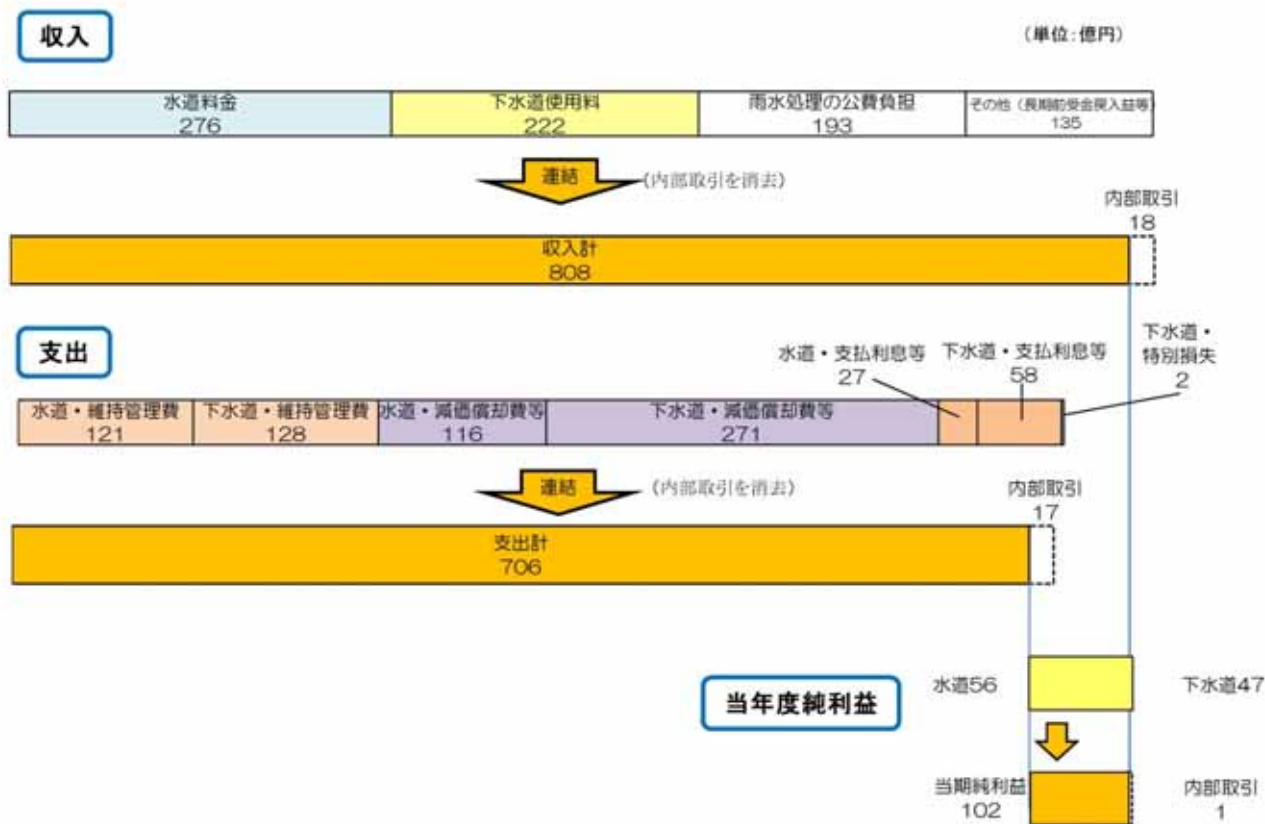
収入

（単位：億円）

水道料金
276

下水道使用料
222

雨水処理の公費負担
193

その他（長期前受金戻入益等）
135

連結

（内部取引を消去）

内部取引
18

収入計
808

支出

水道・支払利息等
27

下水道・支払利息等
58

下水道・
特別損失
2

水道・維持管理費
121

下水道・維持管理費
128

水道・減価償却費等
116

下水道・減価償却費等
271

連結

（内部取引を消去）

内部取引
17

支出計
706

水道56

下水道47

当年度純利益

当期純利益
102

内部取引
1